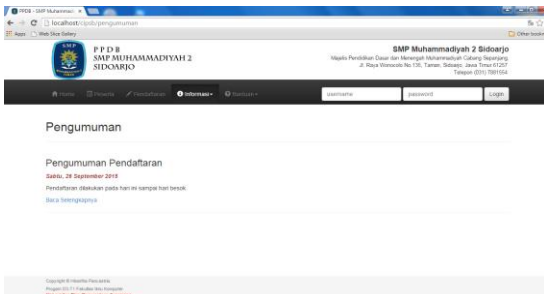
PPDB - SMP Muhammadiyah ×

localhost/ppdb/pengumuman

Apps Web Slice Gallery

Other bookmarks

PPDB
SMP MUHAMMADIYAH 2
SIDOARJO

SMP Muhammadiyah 2 Sidoarjo
Majelis Pendidikan Dasar dan Menengah Muhammadiyah Cabang Sepanjang
Jl. Raya Wonocolo No.135, Taman, Sidoarjo, Jawa Timur 61257
Telepon (031) 7881554

Home Peserta Pendaftaran Informasi Bantuan

username password Login

Pengumuman

Pengumuman Pendaftaran
Sabtu, 26 September 2015
Pendaftaran dilakukan pada hari ini sampai hari besok.
Baca Selengkapnya

Copyright © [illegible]
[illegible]